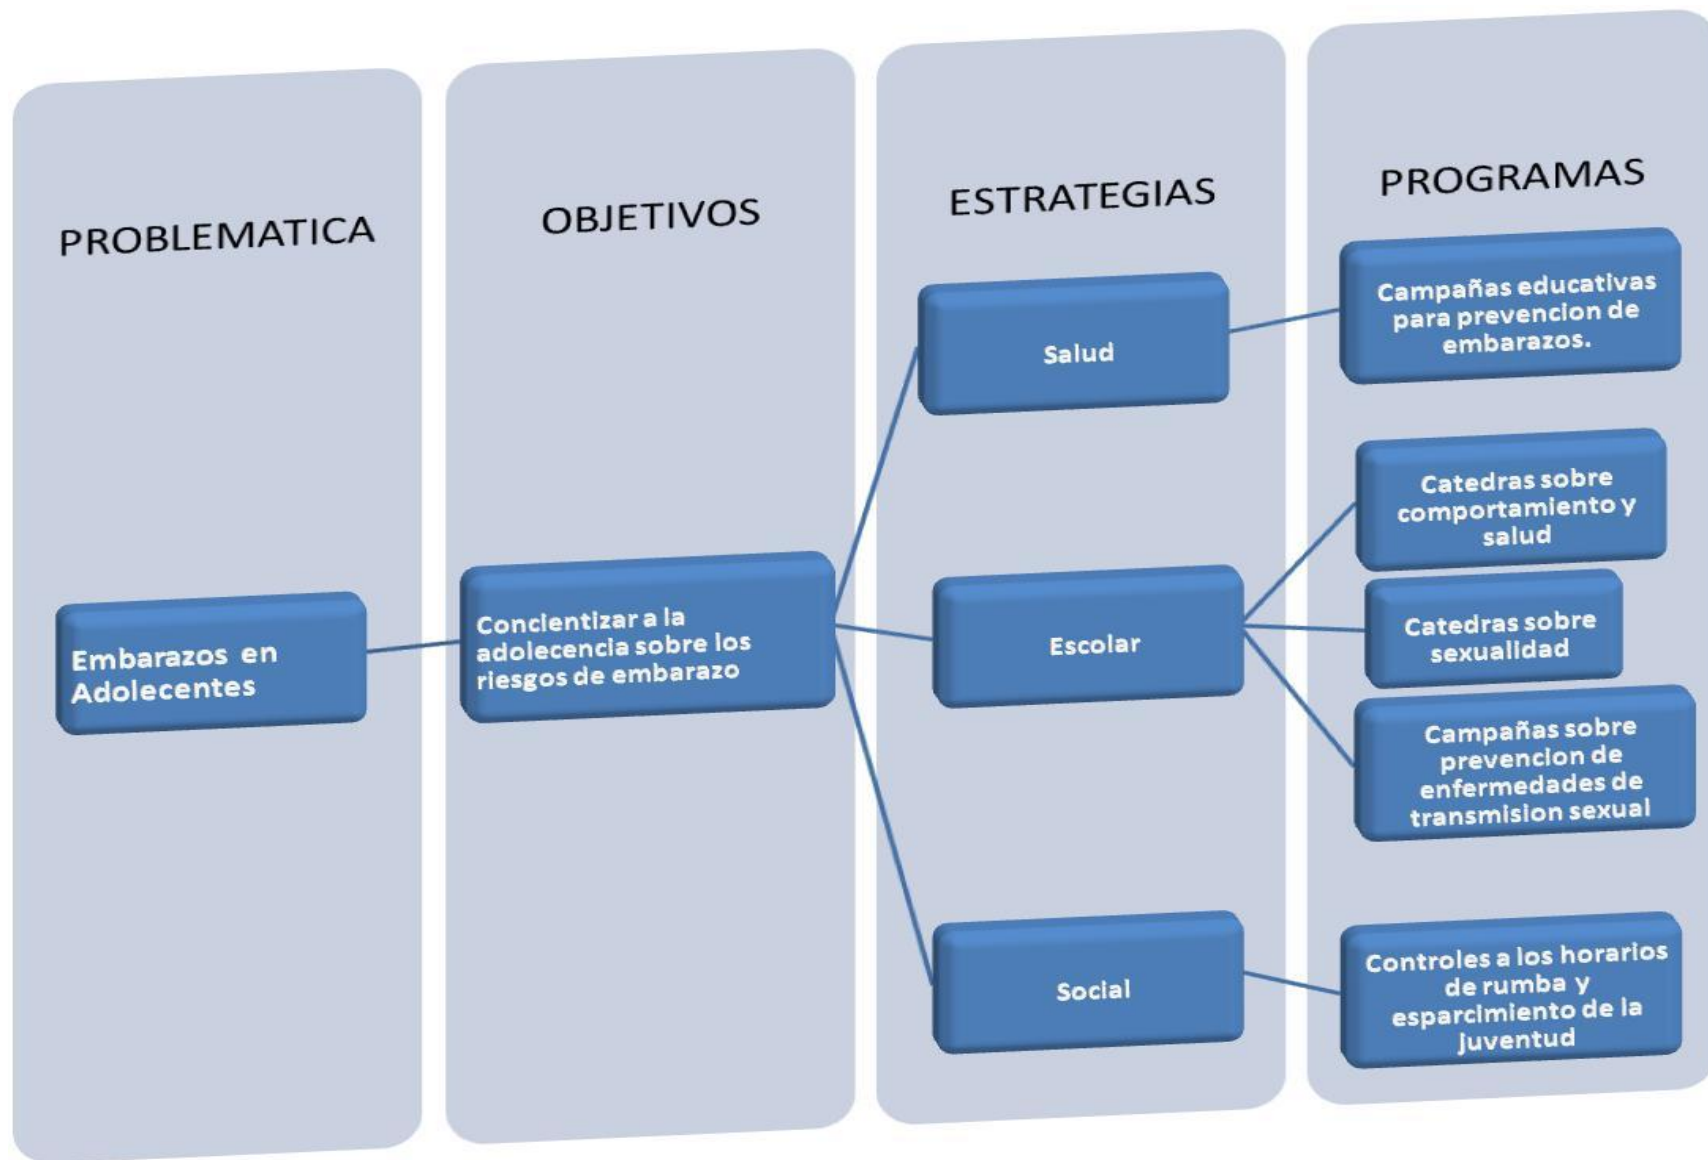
PROBLEMATICA

Embarazos en Adolecentes

OBJETIVOS

Concientizar a la adolecencia sobre los riesgos de embarazo

ESTRATEGIAS

Salud

Escolar

Social

PROGRAMAS

Campañas educativas para prevencion de embarazos.

Catedras sobre comportamiento y salud

Catedras sobre sexualidad

Campañas sobre prevencion de enfermedades de transmision sexual

Controles a los horarios de rumba y esparcimiento de la juventud